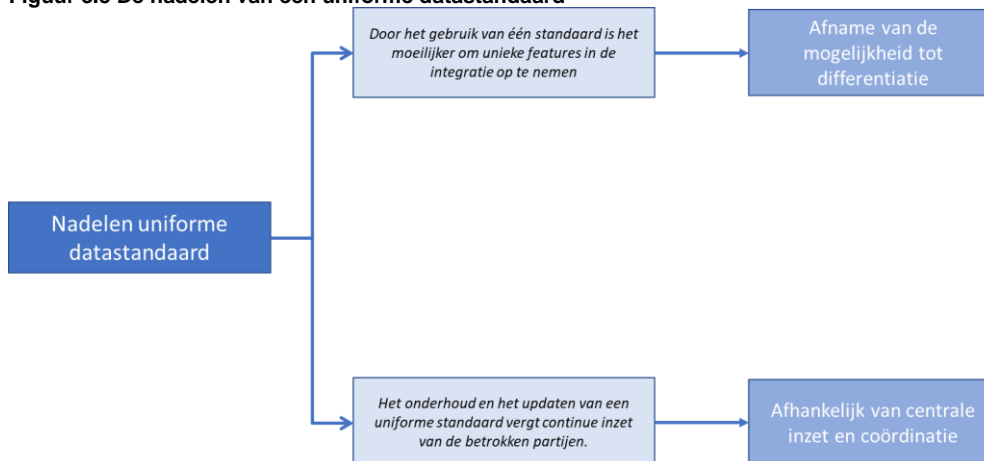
Figuur 5.3 De nadelen van een uniforme datastandaard

Nadelen uniforme datastandaard

Door het gebruik van één standaard is het moeilijker om unieke features in de integratie op te nemen

Afname van de mogelijkheid tot differentiatie

Het onderhoud en het updaten van een uniforme standaard vergt continue inzet van de betrokken partijen.

Afhankelijk van centrale inzet en coördinatie